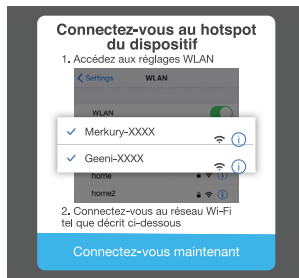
Connectez-vous au hotspot du dispositif

1. Accédez aux réglages WLAN

< Settings WLAN

WLAN

Merkury-XXXX

Geeni-XXXX

home

home2

2. Connectez-vous au réseau Wi-Fi tel que décrit ci-dessous

Connectez-vous maintenant